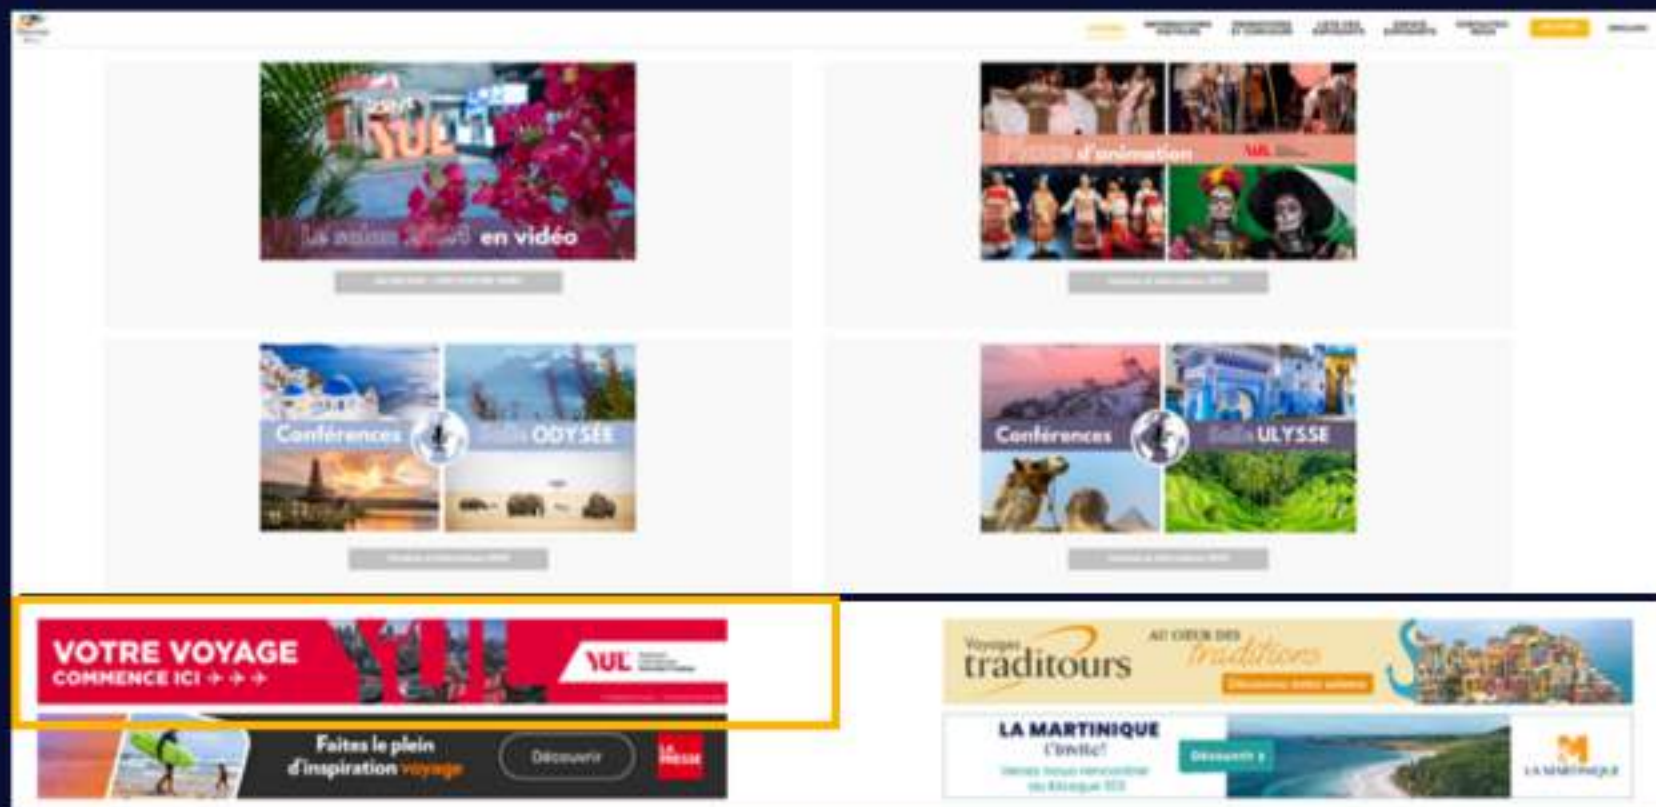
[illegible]

YUL

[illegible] en vidéo

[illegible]

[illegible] d'animation

YUL

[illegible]

Conférences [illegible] ODYSÉE

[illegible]

Conférences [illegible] ULYSSE

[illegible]

VOTRE VOYAGE
COMMENCE ICI → → →

YUL

Voyages traditours

AU CŒUR DES traditions

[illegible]

Faites le plein d'inspiration voyage

Découvrir

LA PRESSE

LA MARTINIQUE
L'invite!

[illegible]

Découvrir

LA MARTINIQUE